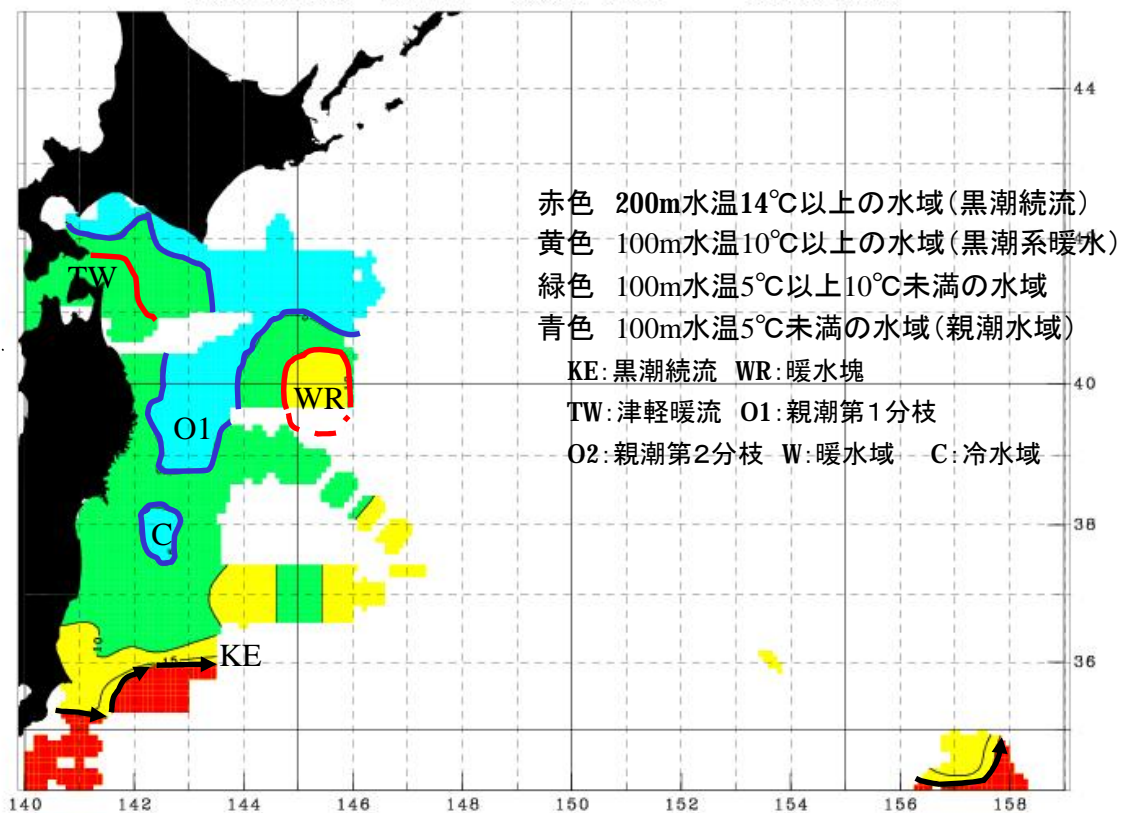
赤色 200m水温14℃以上の水域(黒潮続流)
黄色 100m水温10℃以上の水域(黒潮系暖水)
緑色 100m水温5℃以上10℃未満の水域
青色 100m水温5℃未満の水域(親潮水域)
KE:黒潮続流 WR:暖水塊
TW:津軽暖流 O1:親潮第1分枝
O2:親潮第2分枝 W:暖水域 C:冷水域

TW
WR
O1
C
KE
10
15

44
40
38
36

140 142 144 146 148 150 152 154 156 158